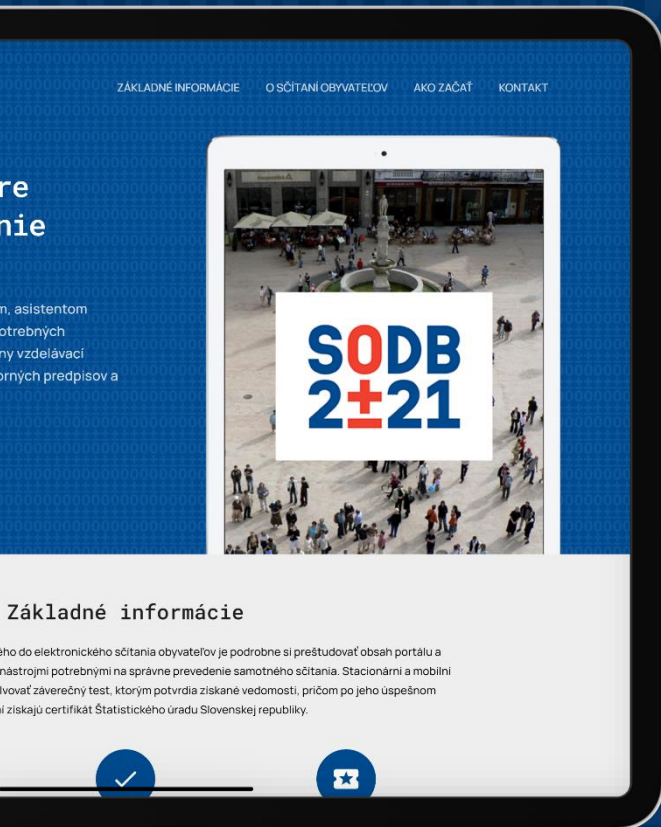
ZÁKLADNÉ INFORMÁCIE O SČÍTANÍ OBYVATEĽOV AKO ZAČAŤ KONTAKT

re
nie

m, asistentom
otrebných
ny vzdelávací
orných predpisov a

SODB
2±21

Základné informácie

ého do elektronického sčítania obyvateľov je podrobne si preštudovať obsah portálu a
nástrojmi potrebnými na správne prevedenie samotného sčítania. Stacionárni a mobilní
lvovať záverečný test, ktorým potvrdia získané vedomosti, pričom po jeho úspešnom
ní získajú certifikát Štatistického úradu Slovenskej republiky.